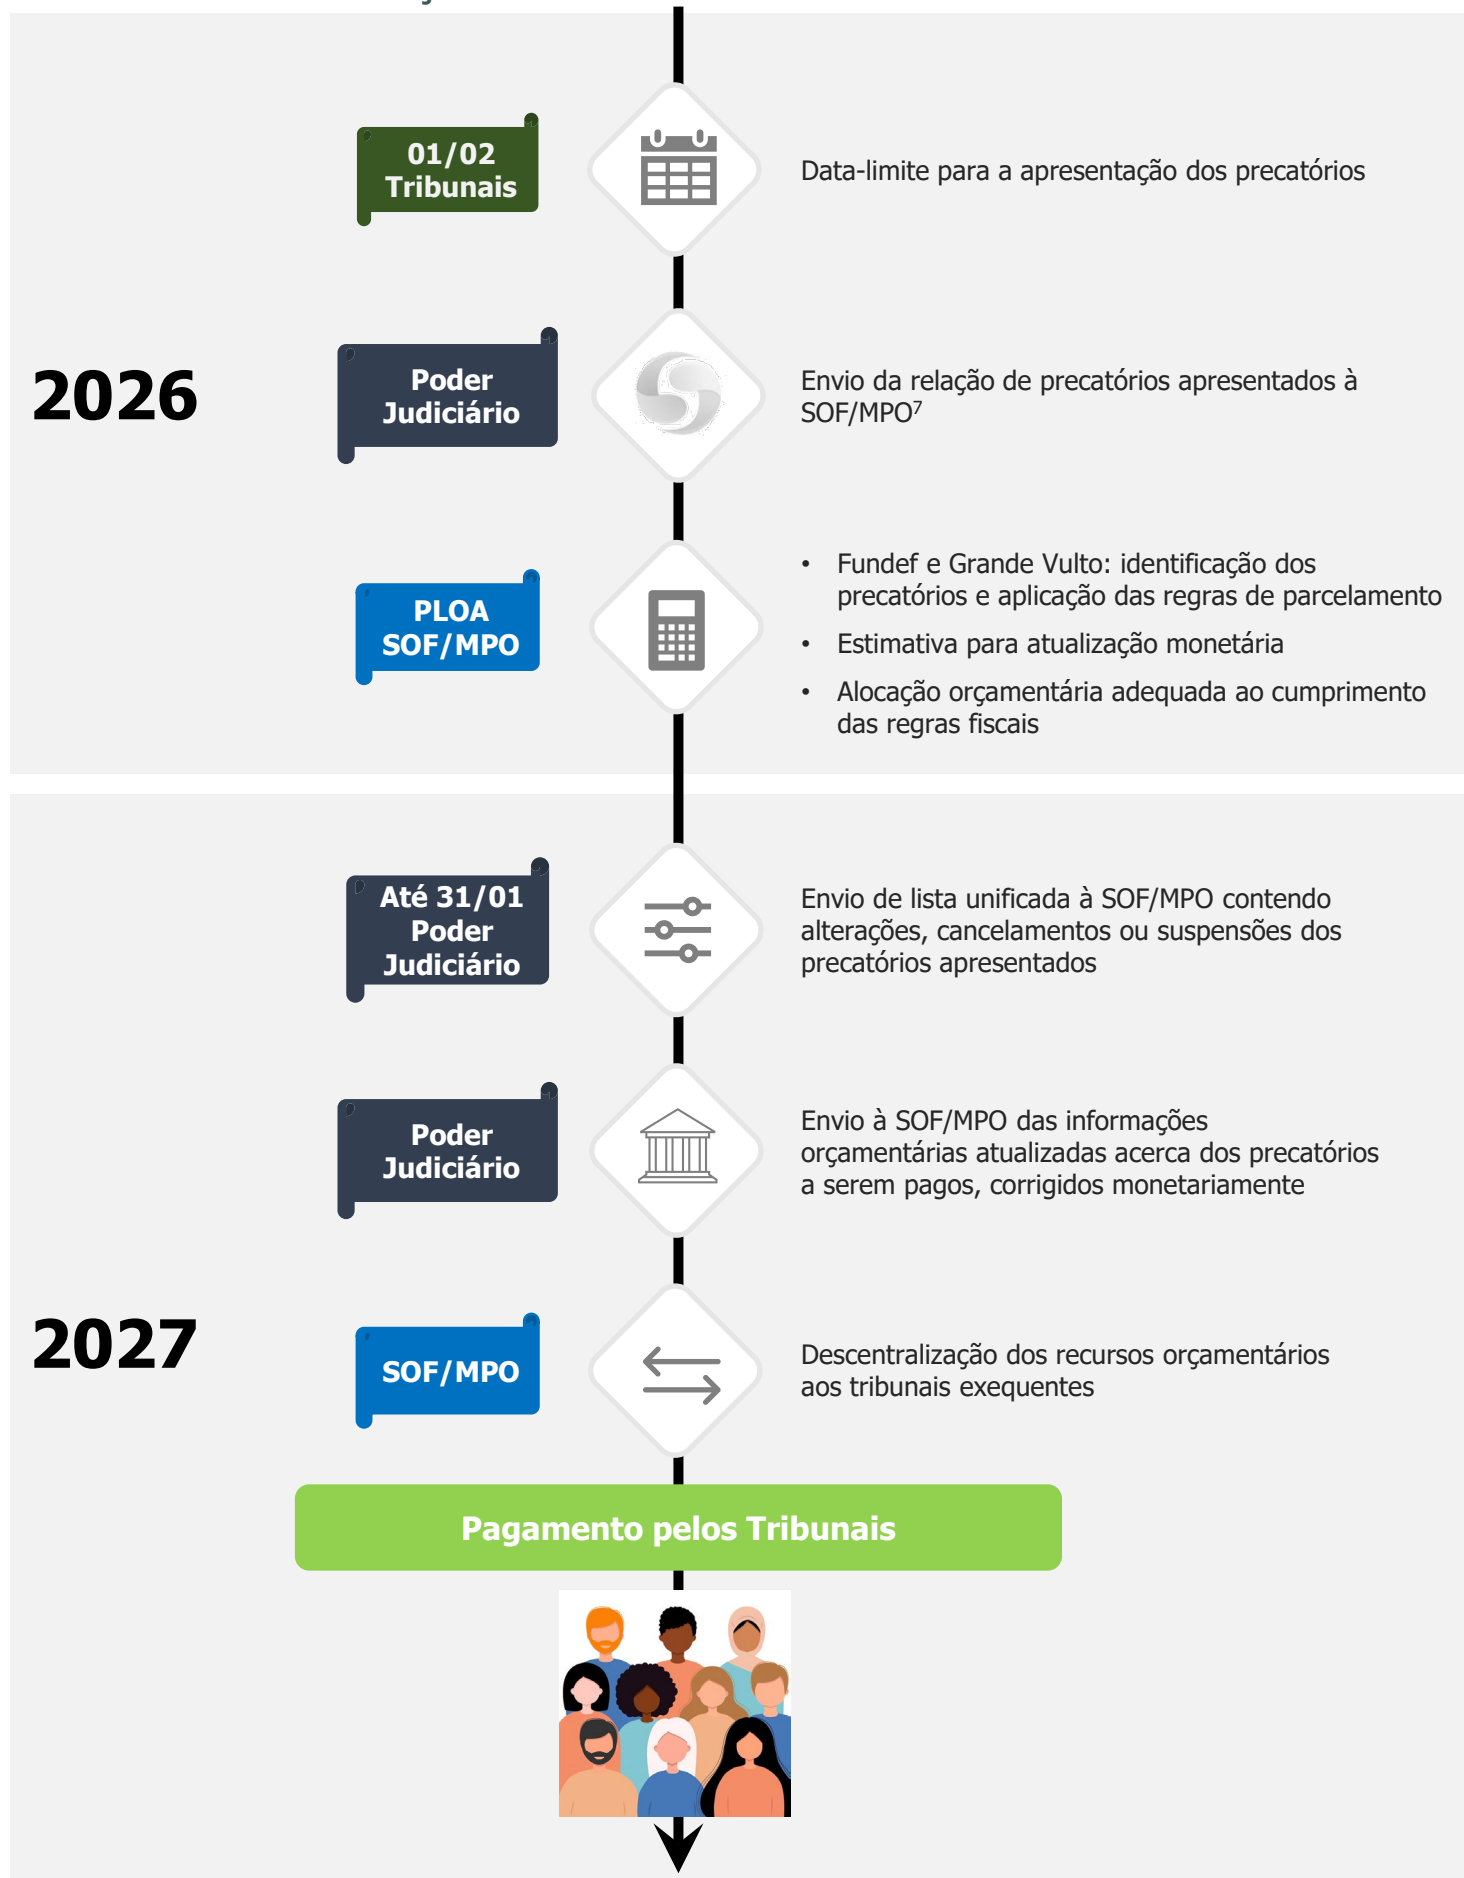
2026

01/02
Tribunais

Data-limite para a apresentação dos precatórios

Poder Judiciário

Envio da relação de precatórios apresentados à SOF/MPO$^7$

PLOA
SOF/MPO

- Fundef e Grande Vulto: identificação dos precatórios e aplicação das regras de parcelamento
- Estimativa para atualização monetária
- Alocação orçamentária adequada ao cumprimento das regras fiscais

2027

Até 31/01
Poder Judiciário

Envio de lista unificada à SOF/MPO contendo alterações, cancelamentos ou suspensões dos precatórios apresentados

Poder Judiciário

Envio à SOF/MPO das informações orçamentárias atualizadas acerca dos precatórios a serem pagos, corrigidos monetariamente

SOF/MPO

Descentralização dos recursos orçamentários aos tribunais exequentes

Pagamento pelos Tribunais